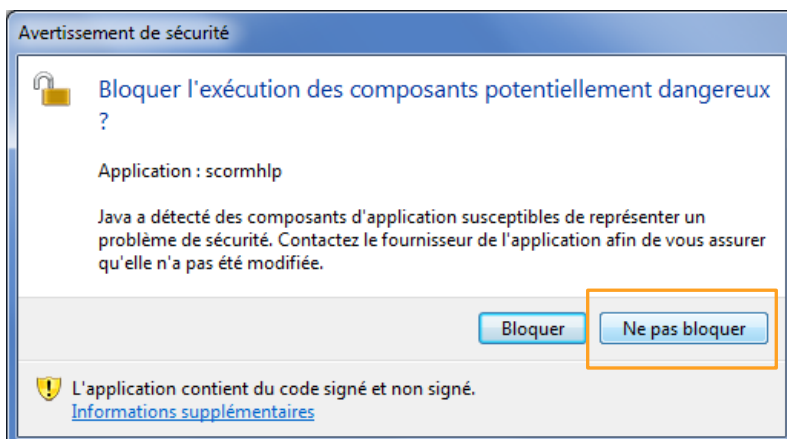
Avertissement de sécurité

Bloquer l'exécution des composants potentiellement dangereux ?

Application : scormhlp

Java a détecté des composants d'application susceptibles de représenter un problème de sécurité. Contactez le fournisseur de l'application afin de vous assurer qu'elle n'a pas été modifiée.

Bloquer

Ne pas bloquer

L'application contient du code signé et non signé.
Informations supplémentaires